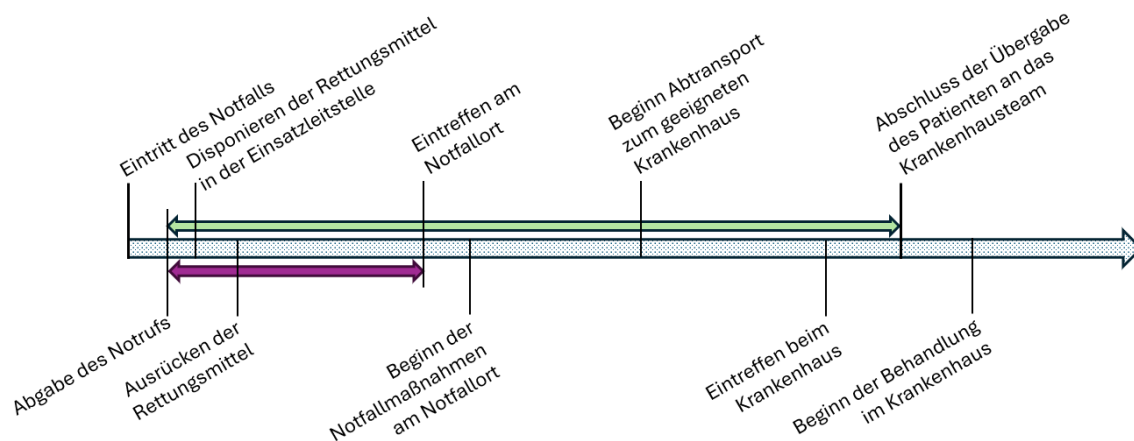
Eintritt des Notfalls

Disponieren der Rettungsmittel in der Einsatzleitstelle

Eintreffen am Notfallort

Beginn Abtransport zum geeigneten Krankenhaus

Abschluss der Übergabe des Patienten an das Krankenhausteam

Abgabe des Notrufs

Ausrücken der Rettungsmittel

Beginn der Notfallmaßnahmen am Notfallort

Eintreffen beim Krankenhaus

Beginn der Behandlung im Krankenhaus